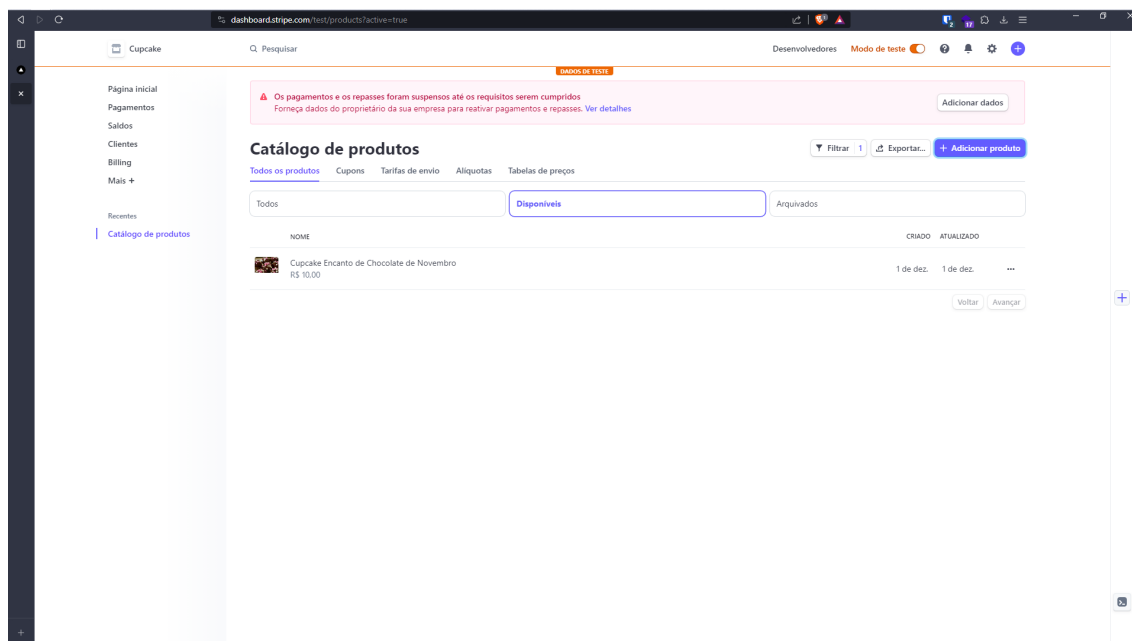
dashboard.stripe.com/test/products?active=true

Cupcake

Q Pesquisar

Desenvolvedores Modo de teste

DADOS DE TESTE

Página inicial
Pagamentos
Saldos
Clientes
Billing
Mais +

Recentes
Catálogo de produtos

Os pagamentos e os repasses foram suspensos até os requisitos serem cumpridos
Forneça dados do proprietário da sua empresa para reativar pagamentos e repasses. Ver detalhes

Adicionar dados

Catálogo de produtos

Filtrar 1 Exportar... + Adicionar produto

Todos os produtos Cupons Tarifas de envio Alíquotas Tabelas de preços

Todos Disponíveis Arquivados

| NOME | CRIADO | ATUALIZADO | |
|---|---|---|---|
| Cupcake Encanto de Chocolate de Novembro R$ 10.00 | 1 de dez. | 1 de dez. | ··· |

Voltar Avançar